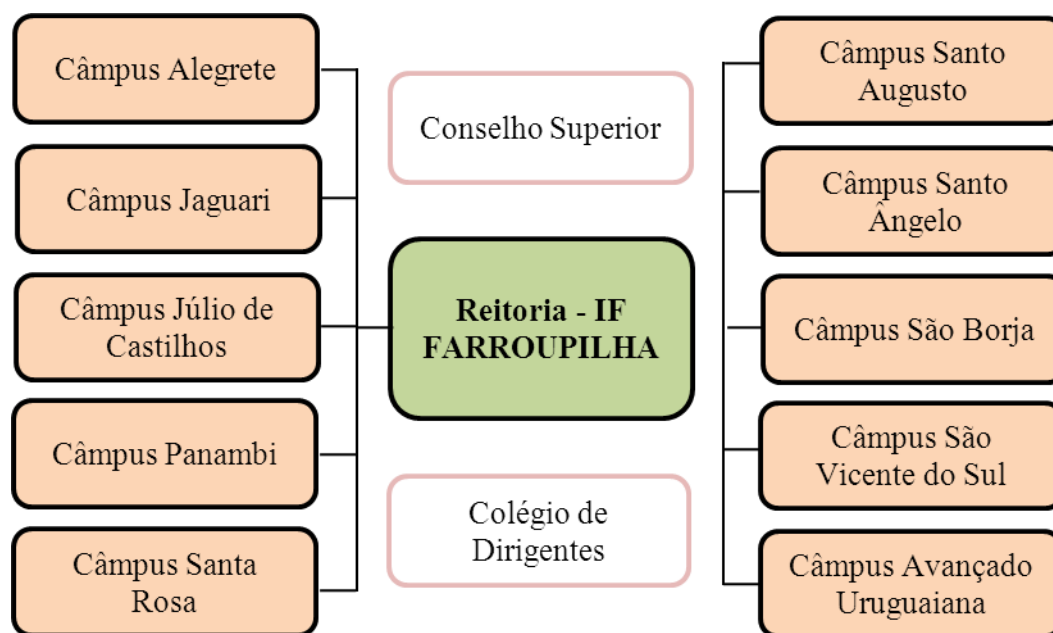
Câmpus Alegrete

Câmpus Jaguari

Câmpus Júlio de Castilhos

Câmpus Panambi

Câmpus Santa Rosa

Conselho Superior

Reitoria - IF FARROUPILHA

Colégio de Dirigentes

Câmpus Santo Augusto

Câmpus Santo Ângelo

Câmpus São Borja

Câmpus São Vicente do Sul

Câmpus Avançado Uruguaiana